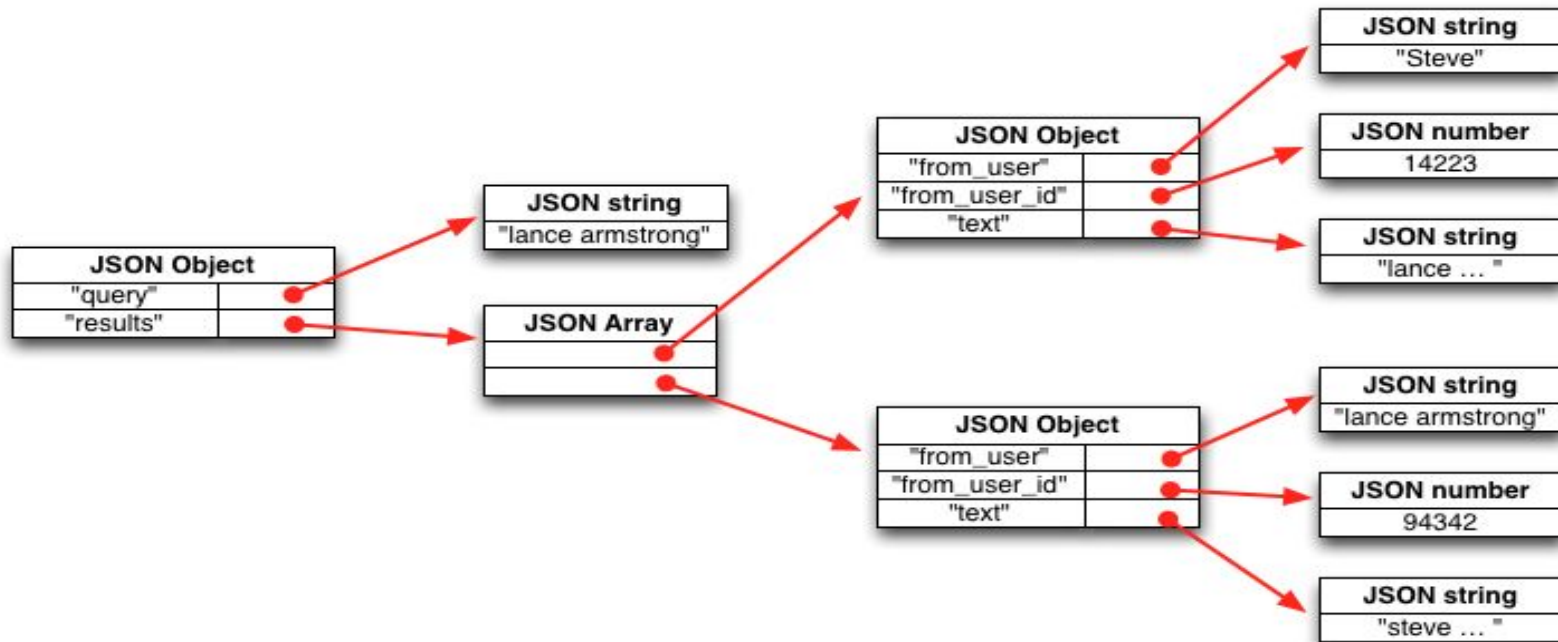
JSON Object
"query"
"results"

JSON string
"lance armstrong"

JSON Array

JSON Object
"from_user"
"from_user_id"
"text"

JSON string
"Steve"

JSON number
14223

JSON string
"lance … "

JSON Object
"from_user"
"from_user_id"
"text"

JSON string
"lance armstrong"

JSON number
94342

JSON string
"steve … "